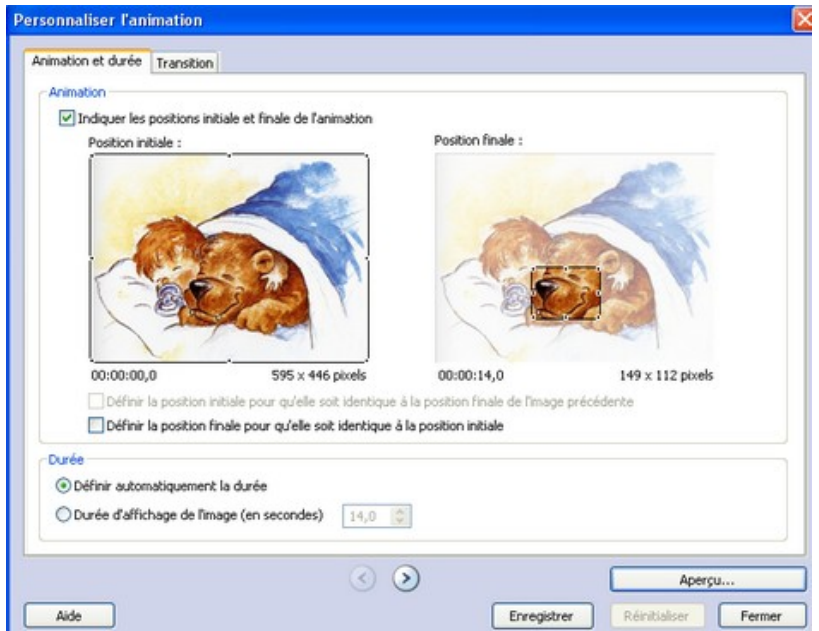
Personnaliser l'animation

Animation et durée | Transition

Animation

Indiquer les positions initiale et finale de l'animation

Position initiale :

Position finale :

00:00:00,0

595 x 446 pixels

00:00:14,0

149 x 112 pixels

Définir la position initiale pour qu'elle soit identique à la position finale de l'image précédente

Définir la position finale pour qu'elle soit identique à la position initiale

Durée

Définir automatiquement la durée

Durée d'affichage de l'image (en secondes) 14,0

Aperçu...

Aide

Enregistrer

Réinitialiser

Fermer